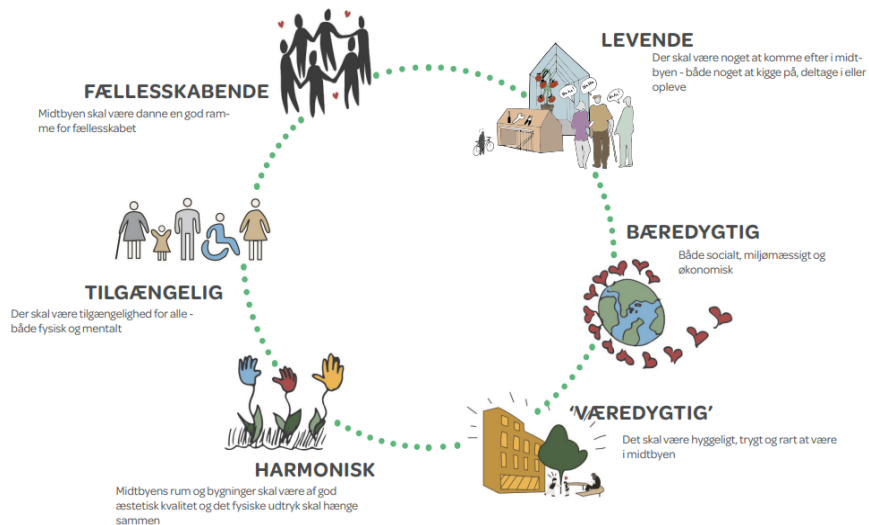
FÆLLESSKABENDE
Midtbyen skal være danne en god ramme for fællesskabet

LEVENDE
Der skal være noget at komme efter i midtbyen - både noget at kigge på, deltage i eller opleve

BÆREDYGTIG
Både socialt, miljømæssigt og økonomisk

TILGÆNGELIG
Der skal være tilgængelighed for alle - både fysisk og mentalt

'VÆREDYGTIG'
Det skal være hyggeligt, trygt og rart at være i midtbyen

HARMONISK
Midtbyens rum og bygninger skal være af god æstetisk kvalitet og det fysiske udtryk skal hænge sammen